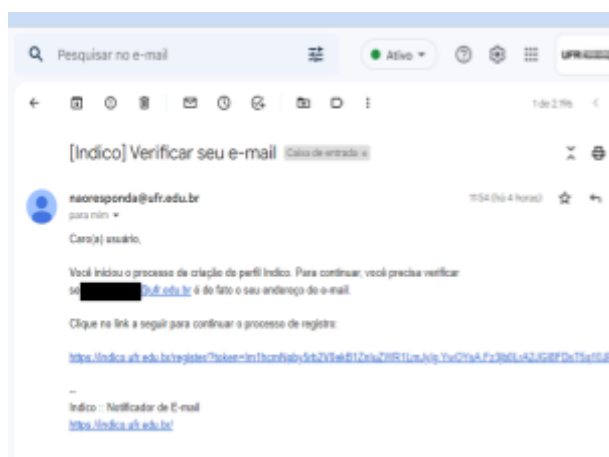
Pesquisar no e-mail

Ativo

UFR

1 de 2.196

[Indico] Verificar seu e-mail Caixa de entrada ×

naoresponda@ufr.edu.br
para mim

11:54 (há 4 horas)

Caro(a) usuário,

Você iniciou o processo de criação de perfil Indico. Para continuar, você precisa verificar se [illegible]@ufr.edu.br é de fato o seu endereço de e-mail.

Clique no link a seguir para continuar o processo de registro:

https://indico.ufr.edu.br/register?token=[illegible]

--
Indico :: Notificador de E-mail
https://indico.ufr.edu.br/